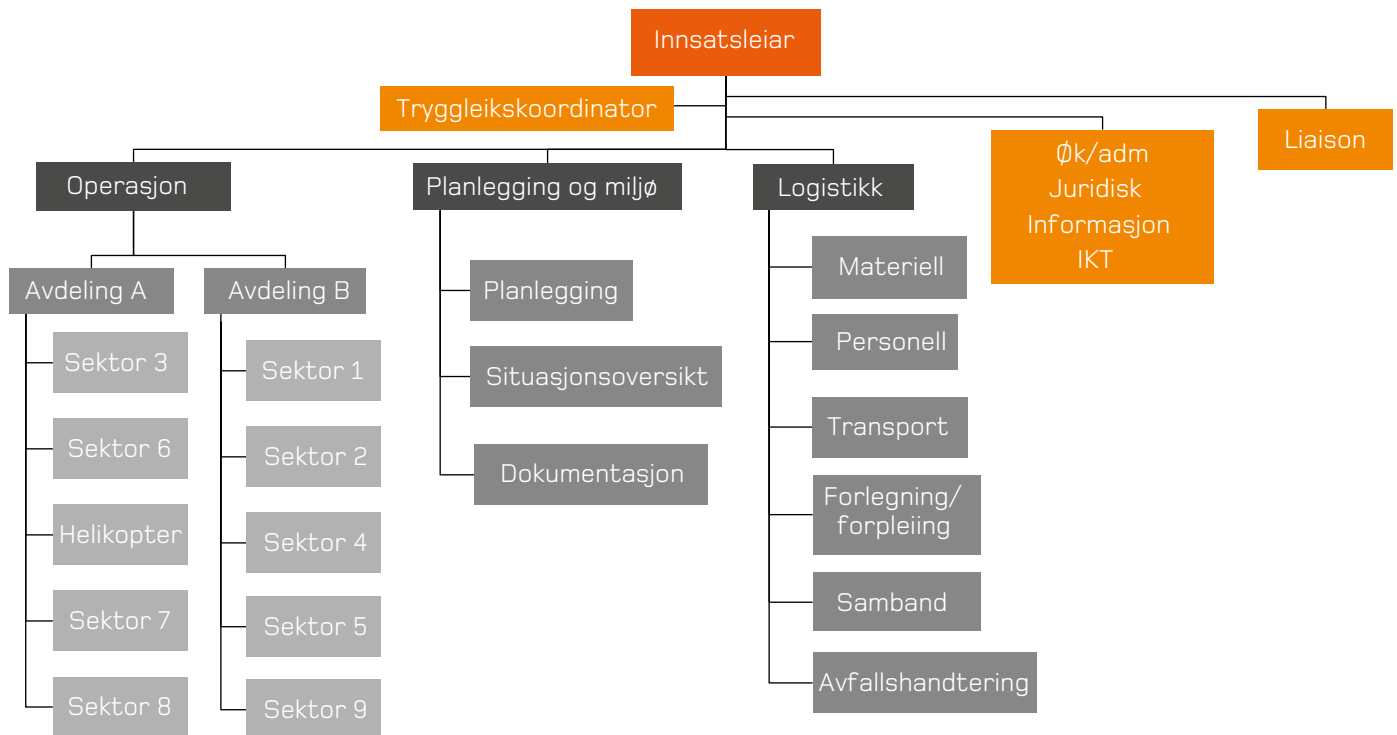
Innsatsleiar

Tryggleikskoordinator

Liaison

Øk/adm
Juridisk
Informasjon
IKT

Operasjon

Avdeling A

Sektor 3

Sektor 6

Helikopter

Sektor 7

Sektor 8

Avdeling B

Sektor 1

Sektor 2

Sektor 4

Sektor 5

Sektor 9

Planlegging og miljø

Planlegging

Situasjonsoversikt

Dokumentasjon

Logistikk

Materiell

Personell

Transport

Forlegning/ forpleiing

Samband

Avfallshandtering